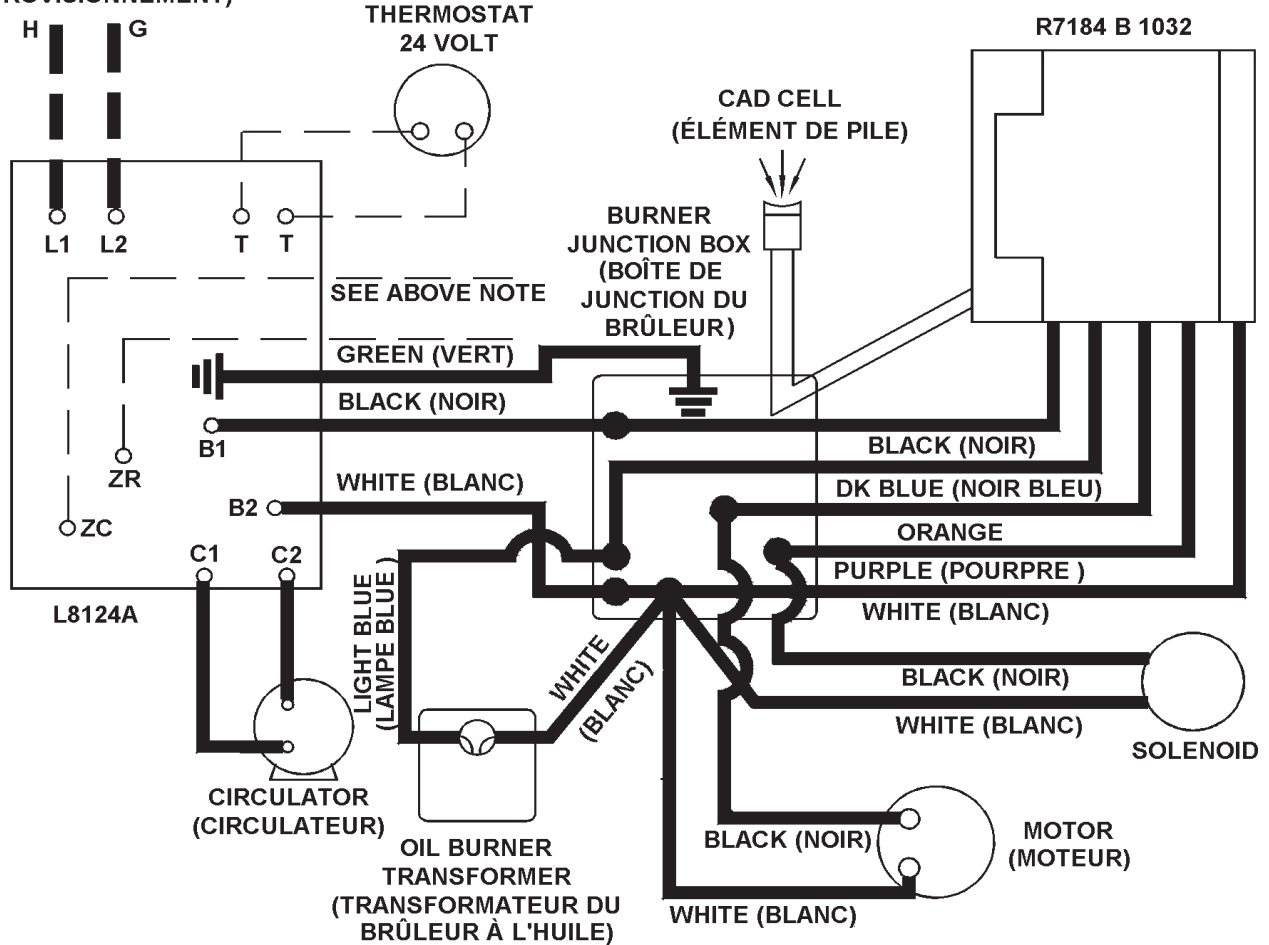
ROVISIONNEMENT)

H G

THERMOSTAT 24 VOLT

R7184 B 1032

CAD CELL (ÉLÉMENT DE PILE)

L1 L2 T T

BURNER JUNCTION BOX (BOÎTE DE JUNCTION DU BRÛLEUR)

SEE ABOVE NOTE

GREEN (VERT)

BLACK (NOIR)

B1

ZR

BLACK (NOIR)

WHITE (BLANC)

B2

DK BLUE (NOIR BLEU)

ZC

ORANGE

C1 C2

PURPLE (POURPRE )

L8124A

WHITE (BLANC)

LIGHT BLUE (LAMPE BLUE)

WHITE (BLANC)

BLACK (NOIR)

WHITE (BLANC)

SOLENOID

CIRCULATOR (CIRCULATEUR)

OIL BURNER TRANSFORMER (TRANSFORMATEUR DU BRÛLEUR À L'HUILE)

BLACK (NOIR)

MOTOR (MOTEUR)

WHITE (BLANC)